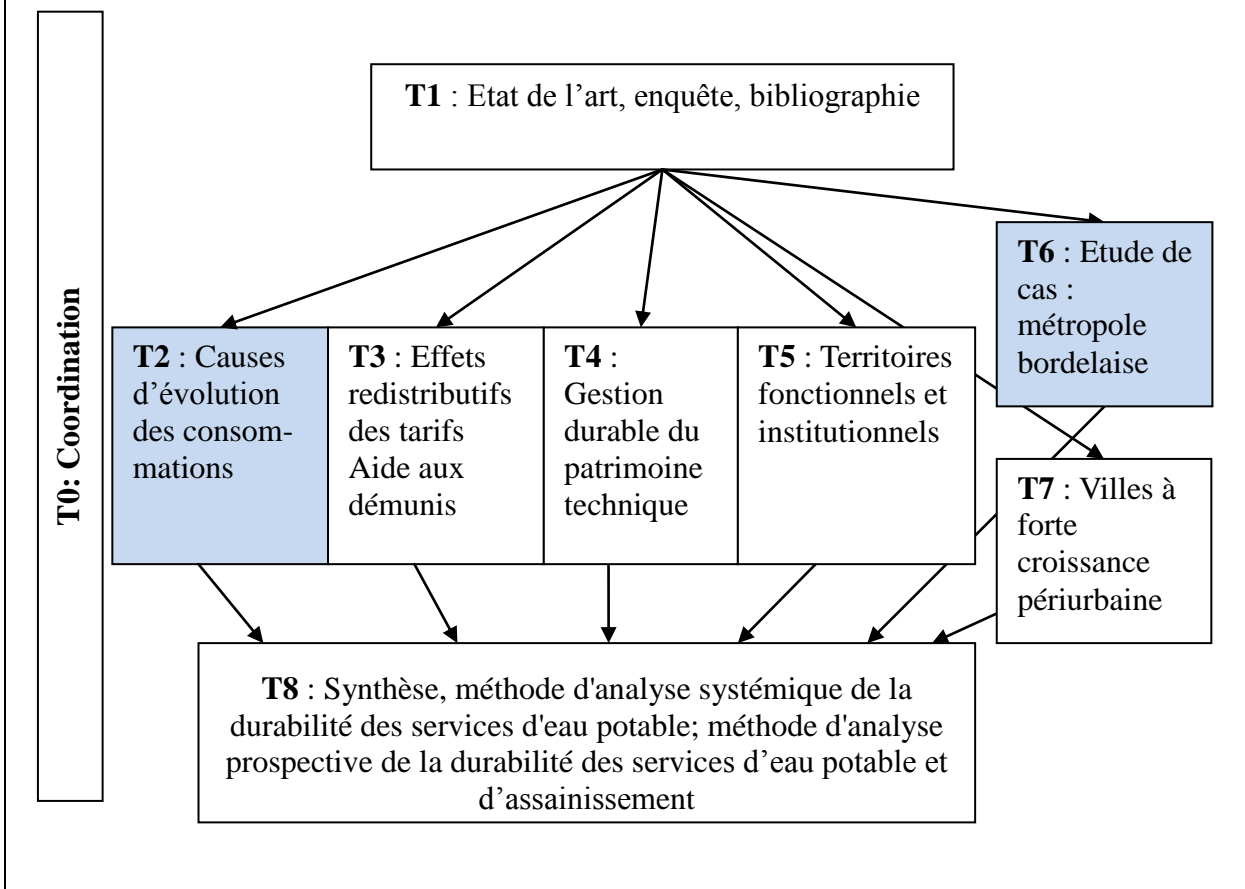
T0: Coordination

**T1** : Etat de l'art, enquête, bibliographie

**T2** : Causes d'évolution des consommations

**T3** : Effets redistributifs des tarifs Aide aux démunis

**T4** : Gestion durable du patrimoine technique

**T5** : Territoires fonctionnels et institutionnels

**T6** : Etude de cas : métropole bordelaise

**T7** : Villes à forte croissance périurbaine

**T8** : Synthèse, méthode d'analyse systémique de la durabilité des services d'eau potable; méthode d'analyse prospective de la durabilité des services d'eau potable et d'assainissement